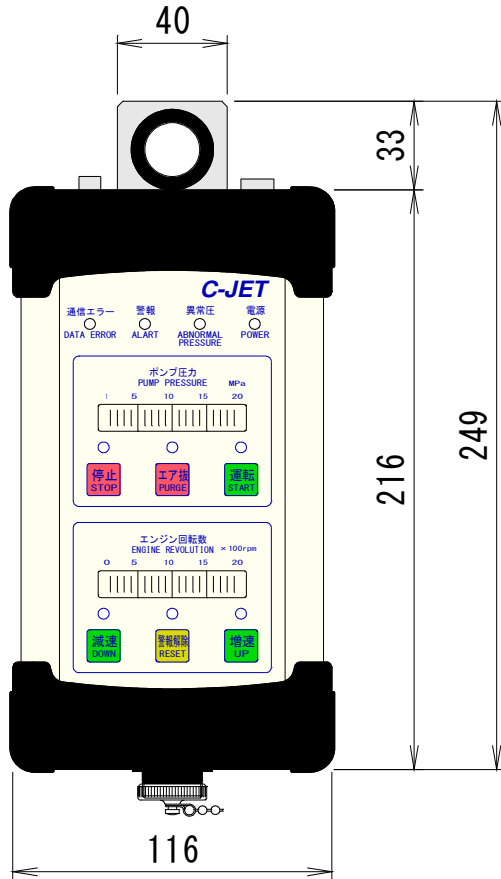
40

33

249

216

116

C-JET

通信エラー
DATA ERROR

警報
ALART

異常圧
ABNORMAL PRESSURE

電源
POWER

ポンプ圧力
PUMP PRESSURE
MPa
| 5 10 15 20

停止
STOP

エア抜
PURGE

運転
START

エンジン回転数
ENGINE REVOLUTION ×100rpm
0 5 10 15 20

減速
DOWN

警報解除
RESET

増速
UP